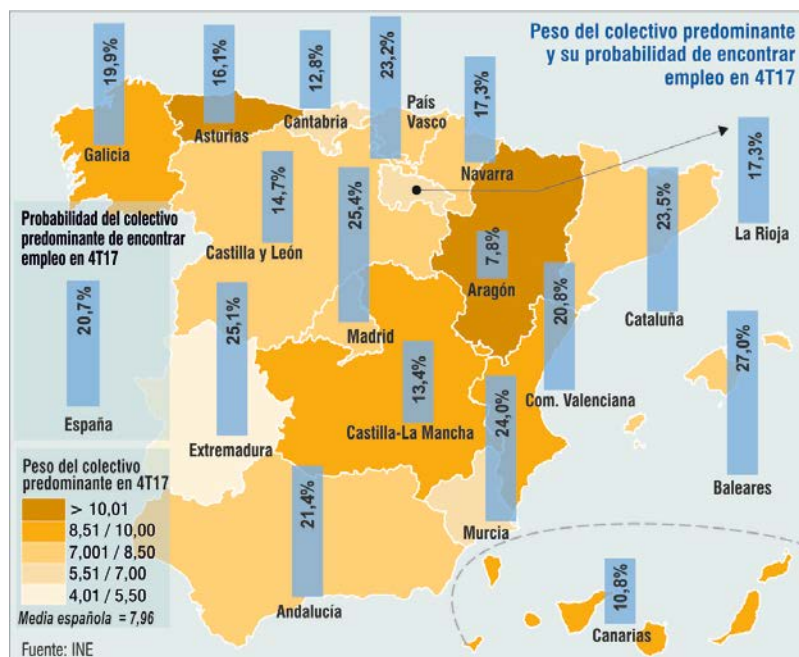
Peso del colectivo predominante y su probabilidad de encontrar empleo en 4T17

19,9%
Galicia

16,1%
Asturias

12,8%
Cantabria

23,2%
País Vasco

17,3%
Navarra

17,3%
La Rioja

14,7%
Castilla y León

25,4%
Madrid

7,8%
Aragón

23,5%
Cataluña

Probabilidad del colectivo predominante de encontrar empleo en 4T17

20,7%
España

25,1%
Extremadura

20,8%
Com. Valenciana

27,0%
Baleares

13,4%
Castilla-La Mancha

24,0%
Murcia

21,4%
Andalucía

10,8%
Canarias

Peso del colectivo predominante en 4T17
> 10,01
8,51 / 10,00
7,001 / 8,50
5,51 / 7,00
4,01 / 5,50
Media española = 7,96

Fuente: INE